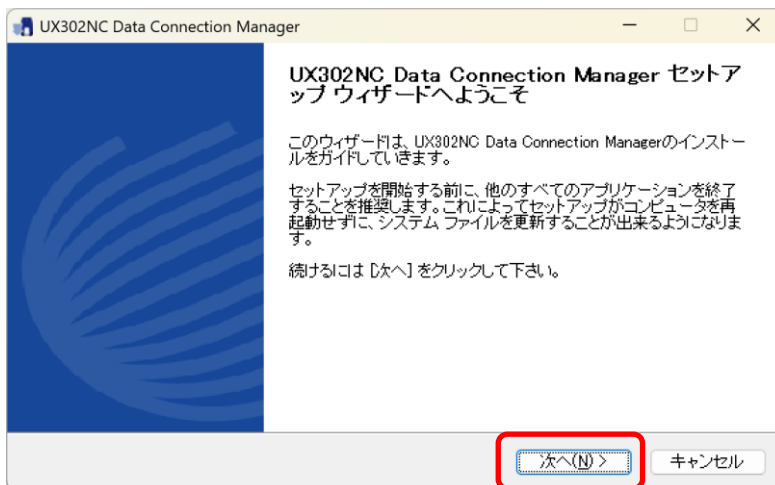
UX302NC Data Connection Manager

UX302NC Data Connection Manager セットアップ ウィザードへようこそ

このウィザードは、UX302NC Data Connection Managerのインストールをガイドしていきます。

セットアップを開始する前に、他のすべてのアプリケーションを終了することを推奨します。これによってセットアップがコンピュータを再起動せずに、システム ファイルを更新することが出来るようになります。

続けるには [次へ] をクリックして下さい。

次へ(N) >
キャンセル